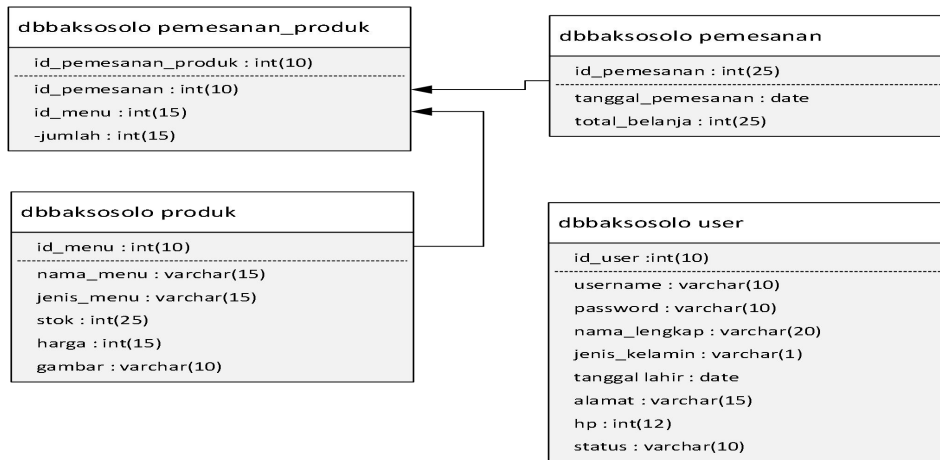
dbbaksosolo pemesanan_produk

id_pemesanan_produk : int(10)

id_pemesanan : int(10)
id_menu : int(15)
-jumlah : int(15)

dbbaksosolo pemesanan

id_pemesanan : int(25)

tanggal_pemesanan : date
total_belanja : int(25)

dbbaksosolo produk

id_menu : int(10)

nama_menu : varchar(15)
jenis_menu : varchar(15)
stok : int(25)
harga : int(15)
gambar : varchar(10)

dbbaksosolo user

id_user :int(10)

username : varchar(10)
password : varchar(10)
nama_lengkap : varchar(20)
jenis_kelamin : varchar(1)
tanggal lahir : date
alamat : varchar(15)
hp : int(12)
status : varchar(10)